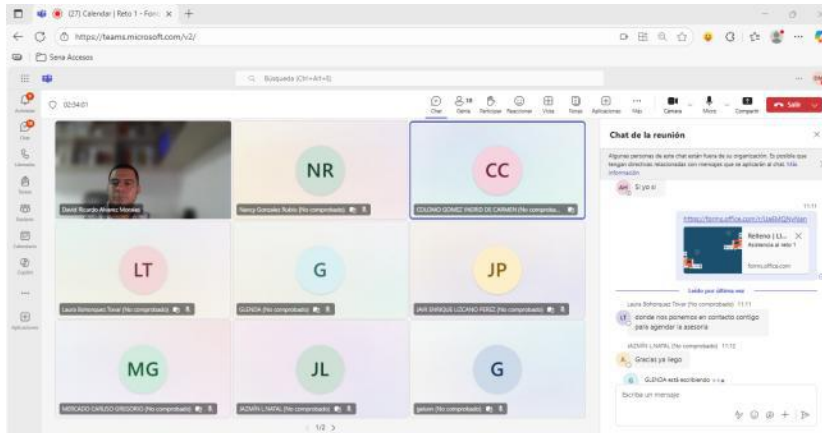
(27) Calendar | Reto 1 - Form ×   +

https://teams.microsoft.com/v2/

Sena Accesos

Búsqueda (Ctrl+Alt+E)

Actividad
Chat
Llamadas
Teams
Equipos
Calendario
Copilot
...
Aplicaciones

02:34:01

Chat  Gente  Participar  Reaccionar  Vista  Notas  Aplicaciones  Más  Cámara  Micro  Compartir  Salir

David Ricardo Alvarez Moreno

NR
Nancy Gonzalez Rubio (No comprobado)

CC
COLORADO GOMEZ INGRID DE CARMEN (No comproba...

LT
Laura Bohorquez Tovar (No comprobado)

G
GLENDA (No comprobado)

JP
JAIR ENRIQUE LOZANO PEREZ (No comprobado)

MG
MERCADO CARUSO GREGORIO (No comprobado)

JL
JAZMÍN L.NATAL (No comprobado)

G
gelsen (No comprobado)

1/2

Chat de la reunión

Algunas personas de este chat están fuera de su organización. Es posible que tengan directivas relacionadas con mensajes que se aplicarán al chat. Más información

Si yo sí

11:11
https://forms.office.com/r/UaKMQNyHan

Relleno | LI...
Asistencia al reto 1
forms.office.com

Leído por última vez

Laura Bohorquez Tovar (No comprobado) 11:11
donde nos ponemos en contacto contigo para agendar la asesoria

JAZMÍN L.NATAL (No comprobado) 11:12
Gracias ya llego

GLENDA está escribiendo

Escribe un mensaje